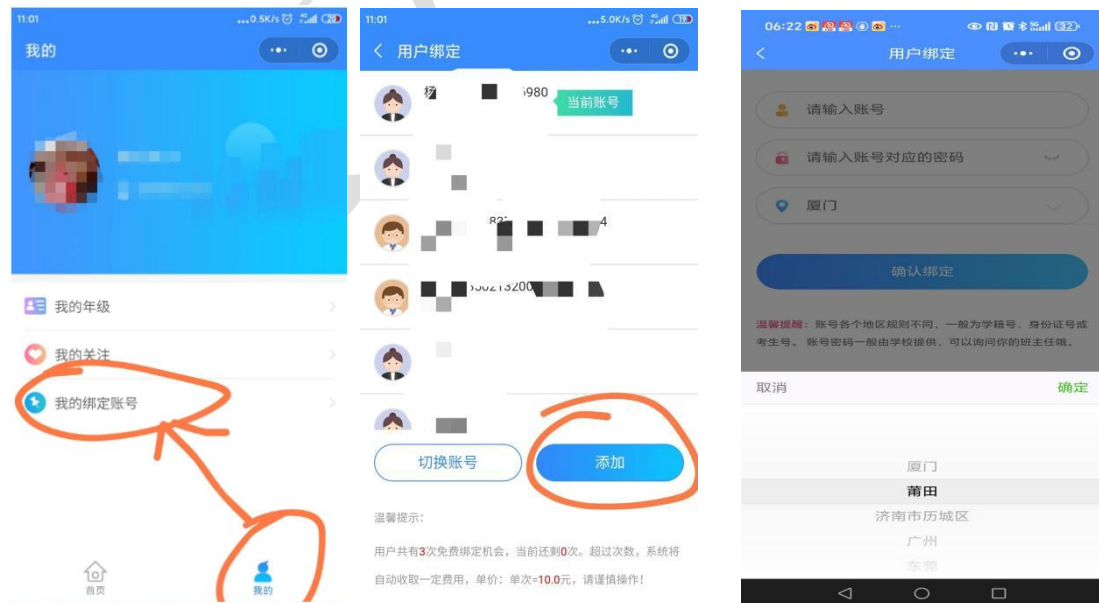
11:01 ...0.5K/s

我的

我的年级

我的关注

我的绑定账号

首页

我的

11:01 ...5.0K/s

< 用户绑定

杨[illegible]980 当前账号

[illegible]83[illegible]4

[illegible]50213200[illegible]

切换账号

添加

温馨提示：

用户共有3次免费绑定机会，当前还剩0次。超过次数，系统将自动收取一定费用，单价：单次=10.0元，请谨慎操作！

06:22

<

用户绑定

请输入账号

请输入账号对应的密码

厦门

确认绑定

温馨提醒：账号各个地区规则不同，一般为学籍号、身份证号或考生号。账号密码一般由学校提供，可以询问你的班主任哦。

取消

确定

厦门

莆田

济南市历城区

广州

东莞